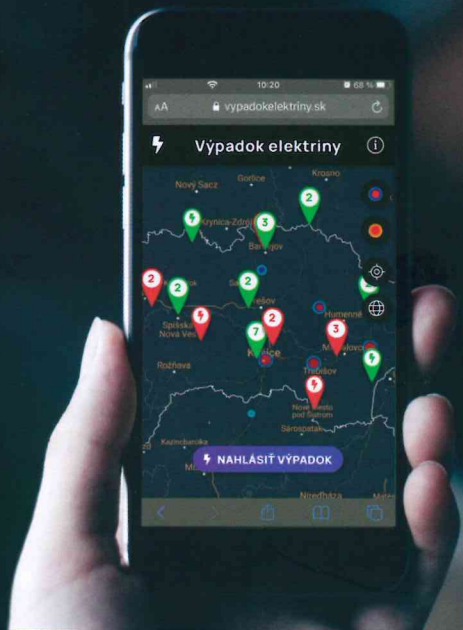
10:20
68 %
AA vypadokelektriny.sk
Výpadok elektriny
Nový Sacz
Gorlice
Krosno
Krynica-Zdrój
Bardejov
Prešov
Humenné
Spišská Nová Ves
Rožňava
Košice
Trebišov
Nové Mesto pod Šiatrom
Sárospatak
Kazincbarcika
Miskolc
Nyíregyháza
2
2
3
2
2
2
7
2
3
NAHLÁSIŤ VÝPADOK